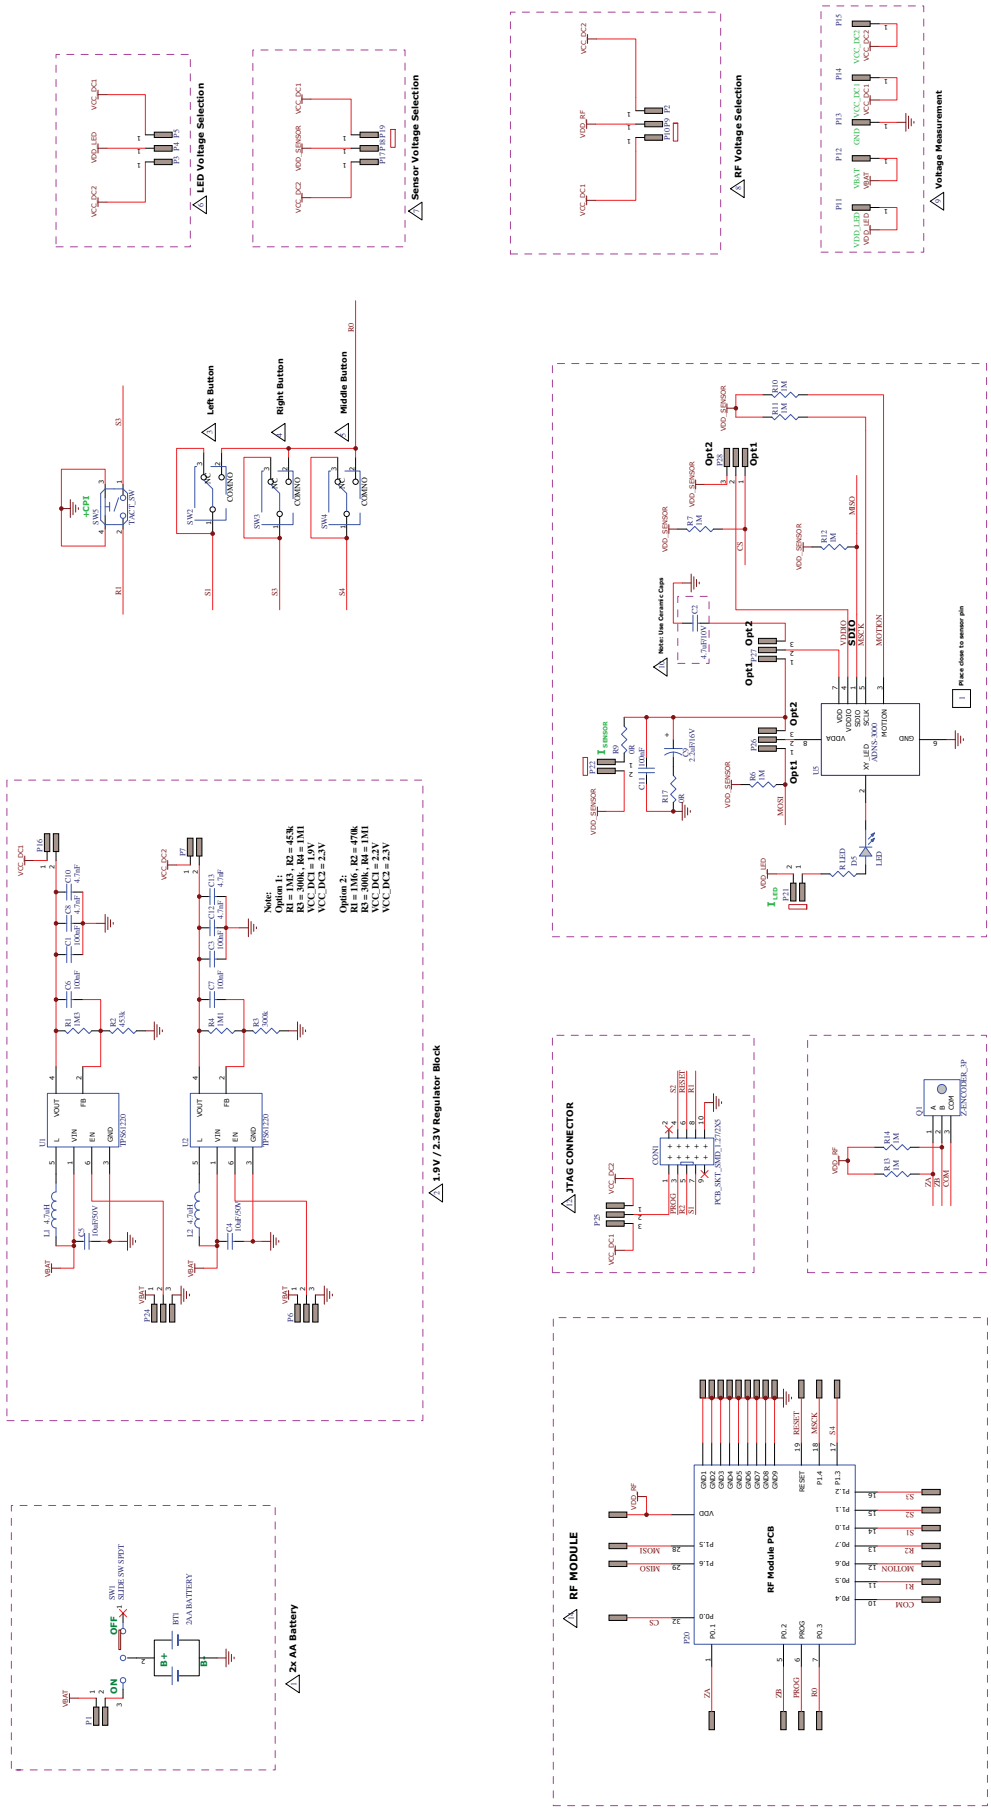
LED Voltage Selection
VCC_DC1
VDD_LED
VCC_DC2
P5
P4
P3

Sensor Voltage Selection
VCC_DC1
VDD_SENSOR
VCC_DC2
P19
P18
P17

RF Voltage Selection
VCC_DC2
VDD_RF
VCC_DC1
P2
P9
P10

Voltage Measurement
P15
VCC_DC2
P14
VCC_DC1
P13
GND
P12
VBAT
P11
VDD_LED

+CPI
SW5
TACT_SW
R1
S3

Left Button
SW2
COMMO
S1

Right Button
SW3
COMMO
S3

Middle Button
SW4
COMMO
S4
R0

VCC_DC1
P16
C10 4.7uF
C8 4.7uF
C1 100nF
C6 100nF
R1 1M3
R2 453k
U1
TPS61220
VOUT
FB
L
VIN
EN
GND
L1 4.7uH
C5 10uF/50V
VBAT
P24

VCC_DC2
P7
C13 4.7uF
C12 4.7uF
C3 100nF
C7 100nF
R4 1M1
R3 300k
U2
TPS61220
L2 4.7uH
C4 10uF/50V
VBAT
P6

Note:
Option 1: R1 = 1M3 , R2 = 453k
R3 = 300k , R4 = 1M1
VCC_DC1 = 1.9V
VCC_DC2 = 2.3V
Option 2: R1 = 1M6 , R2 = 470k
R3 = 300k , R4 = 1M1
VCC_DC1 = 2.2V
VCC_DC2 = 2.3V

1.9V / 2.3V Regulator Block

Note: Use Ceramic Caps
VDD_SENSOR
R10 1M
R11 1M
Opt2
Opt1
P28
VDD_SENSOR
R7 1M
CS
MISO
R12 1M
C2 4.7uF/10V
P27
Opt2
Opt1
VDDIO
SDIO
MSCK
MOTION
I SENSOR
P22
R9 0R
C11 100nF
C9 2.2uF/16V
R17 0R
P26
Opt2
Opt1
VDD_SENSOR
R6 1M
MOSI
VDDA
VDD
VDDIO
SDIO
SCLK
MOTION
XY_LED
ADNS-3000
GND
U5
Place close to sensor pin
VDD_LED
I LED
P21
R LED
D5
LED

JTAG CONNECTOR
VCC_DC2
P25
VCC_DC1
CON1
PROG
R2
S1
S2
RESET
R1
PCB_SKT_SMD_1.27/2X5

VDD_RF
R14 1M
R13 1M
ZA
ZB
COM
Q1
A
B
COM
Z-ENCODER_3P

VBAT
P1
ON
OFF
SW1
SLIDE SW SPDT
BT1
2AA BATTERY
B+
B-
2x AA Battery

RF MODULE
RF Module PCB
P20
VDD_RF
VDD
MOSI
P1.5
MISO
P1.6
CS
P0.0
P0.1
ZA
ZB
PROG
R0
P0.2
P0.3
GND1
GND2
GND3
GND4
GND5
GND6
GND7
GND8
GND9
RESET
P1.4
P1.3
RESET
MSCK
S4
P1.2
S3
P1.1
S2
P1.0
S1
P0.7
R2
P0.6
MOTION
P0.5
R1
P0.4
COM